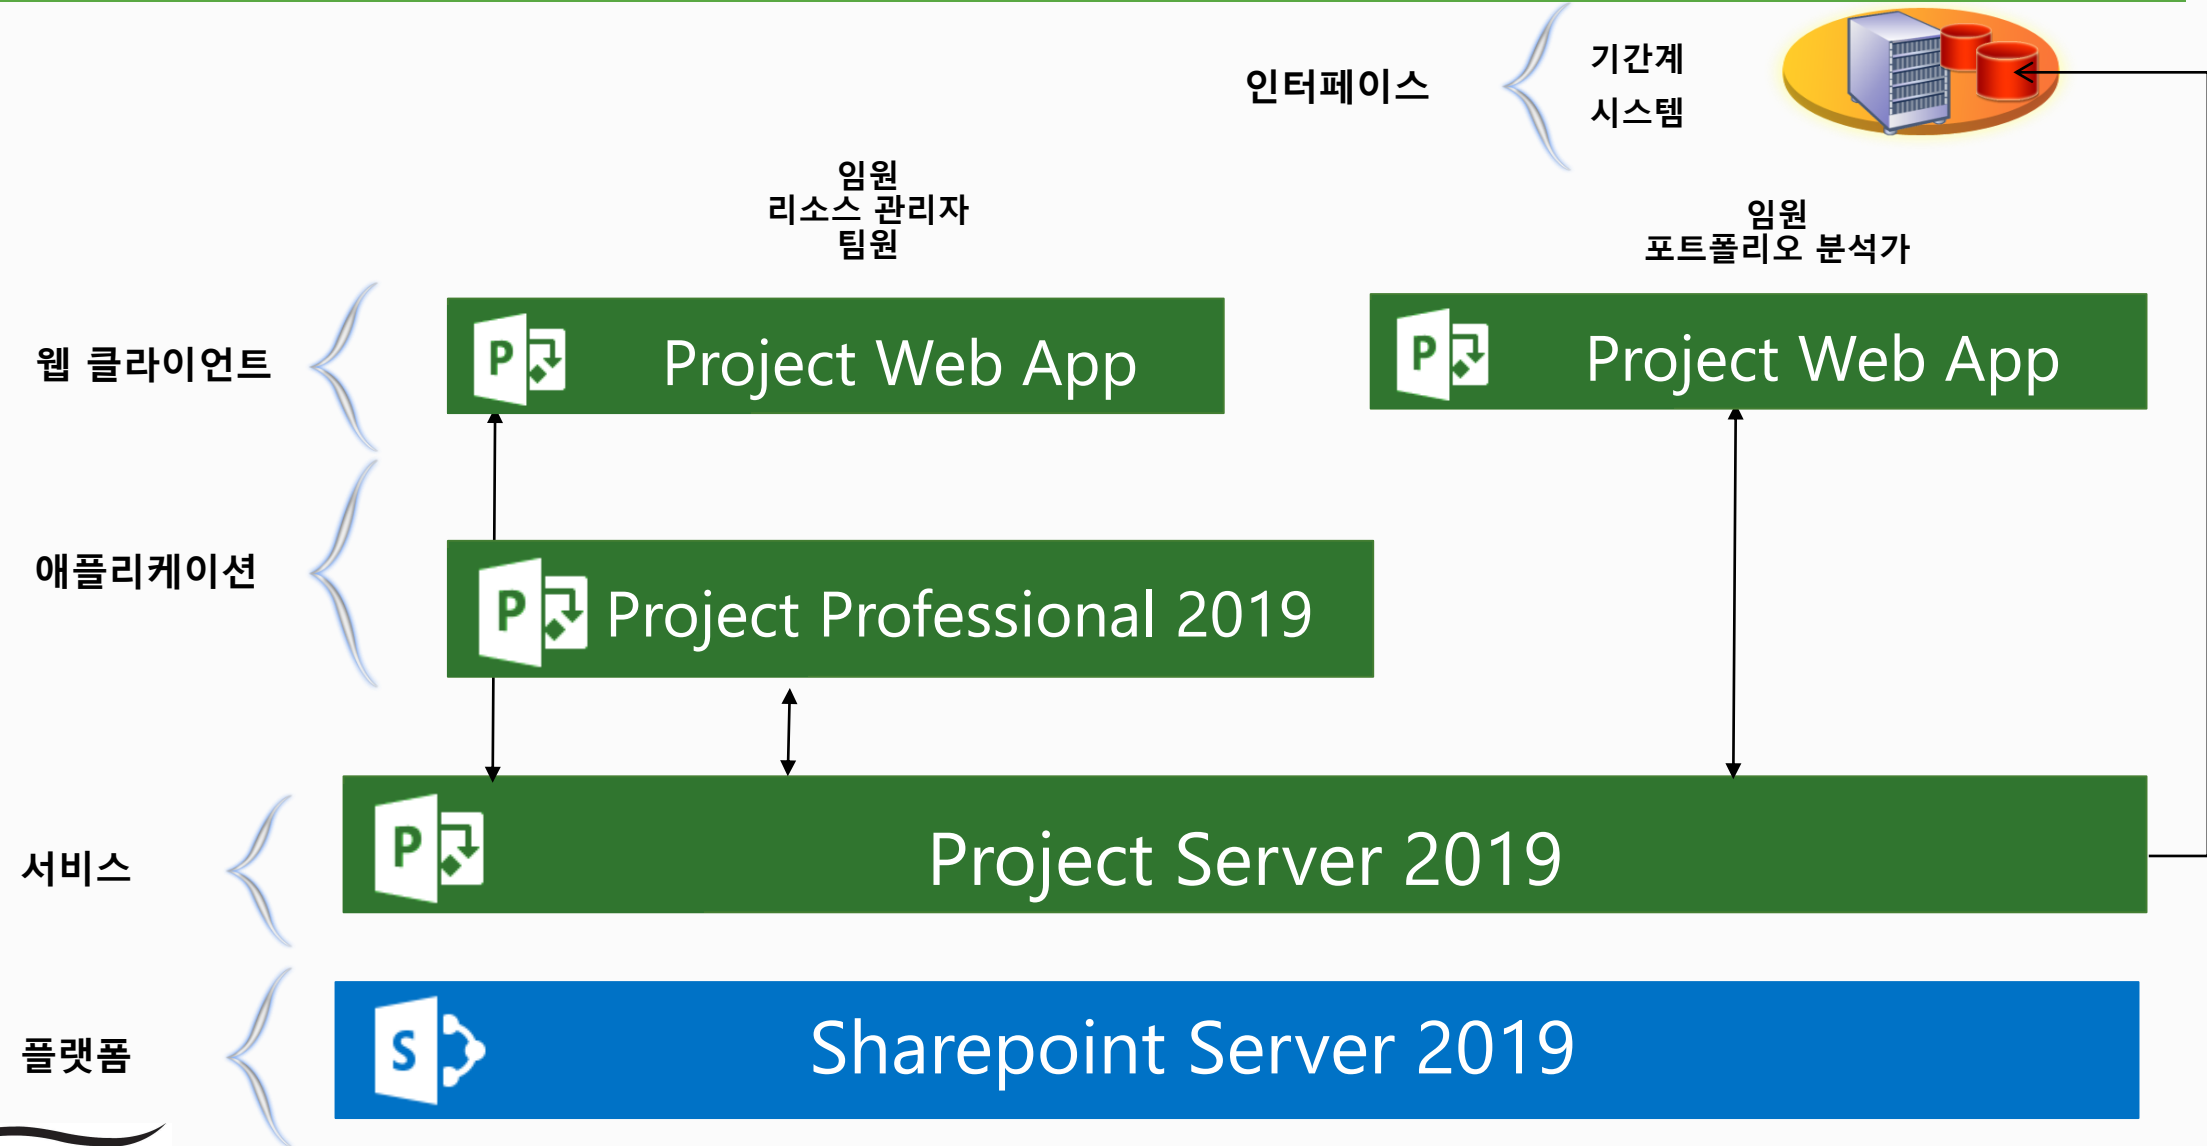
인터페이스

기간계
시스템

임원
리소스 관리자
팀원

임원
포트폴리오 분석가

웹 클라이언트

P Project Web App

P Project Web App

애플리케이션

P Project Professional 2019

서비스

P Project Server 2019

플랫폼

S Sharepoint Server 2019